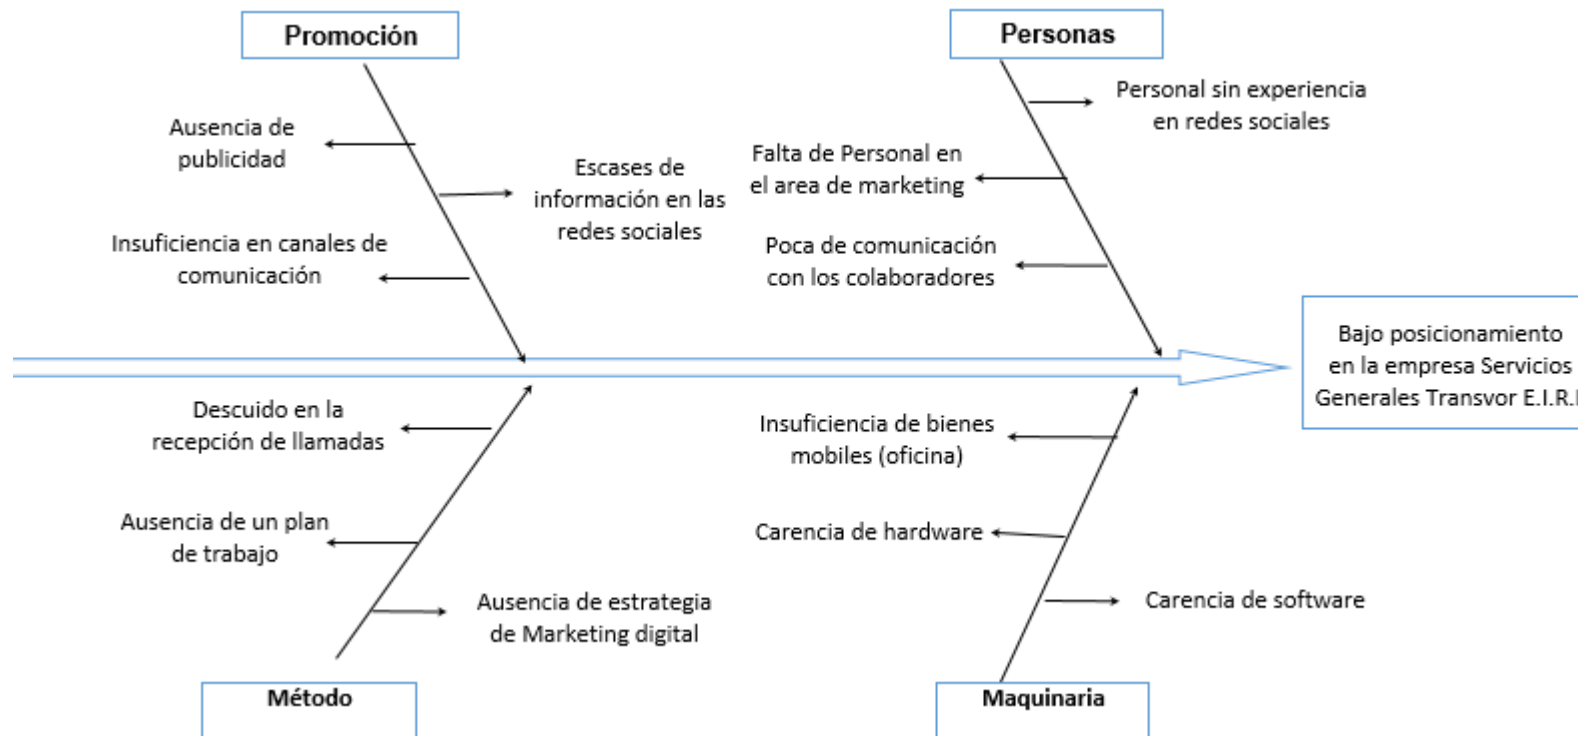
Promoción

Ausencia de publicidad

Escases de información en las redes sociales

Insuficiencia en canales de comunicación

Personas

Personal sin experiencia en redes sociales

Falta de Personal en el area de marketing

Poca de comunicación con los colaboradores

Bajo posicionamiento en la empresa Servicios Generales Transvor E.I.R.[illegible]

Descuido en la recepción de llamadas

Ausencia de un plan de trabajo

Ausencia de estrategia de Marketing digital

Método

Insuficiencia de bienes mobiles (oficina)

Carencia de hardware

Carencia de software

Maquinaria